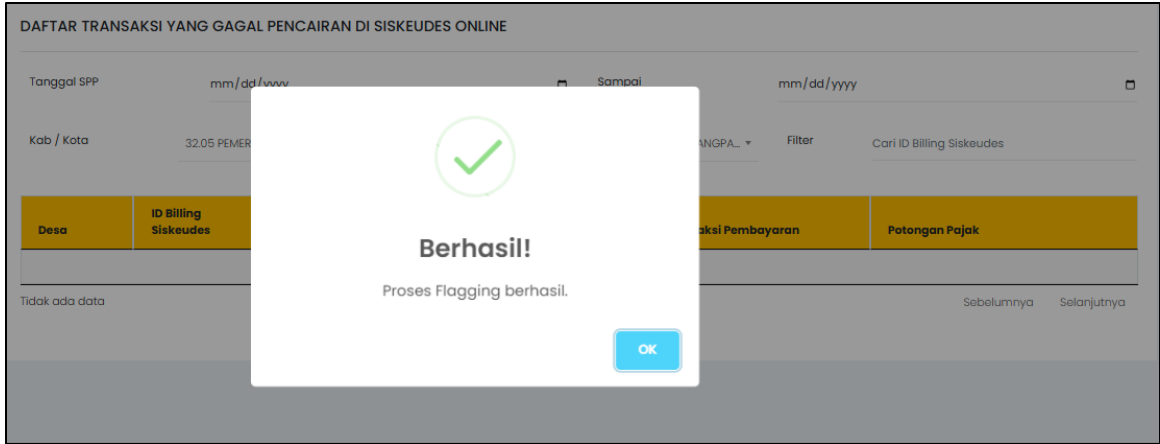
DAFTAR TRANSAKSI YANG GAGAL PENCAIRAN DI SISKEUDES ONLINE

Tanggal SPP
mm/dd/yyyy
Sampai
mm/dd/yyyy

Kab / Kota
32.05 PEMER
ANGPA...
Filter
Cari ID Billing Siskeudes

| Desa | ID Billing Siskeudes | aksi Pembayaran | Potongan Pajak |
|---|---|---|---|
| | | | |

Tidak ada data
Sebelumnya
Selanjutnya

Berhasil!

Proses Flagging berhasil.

OK